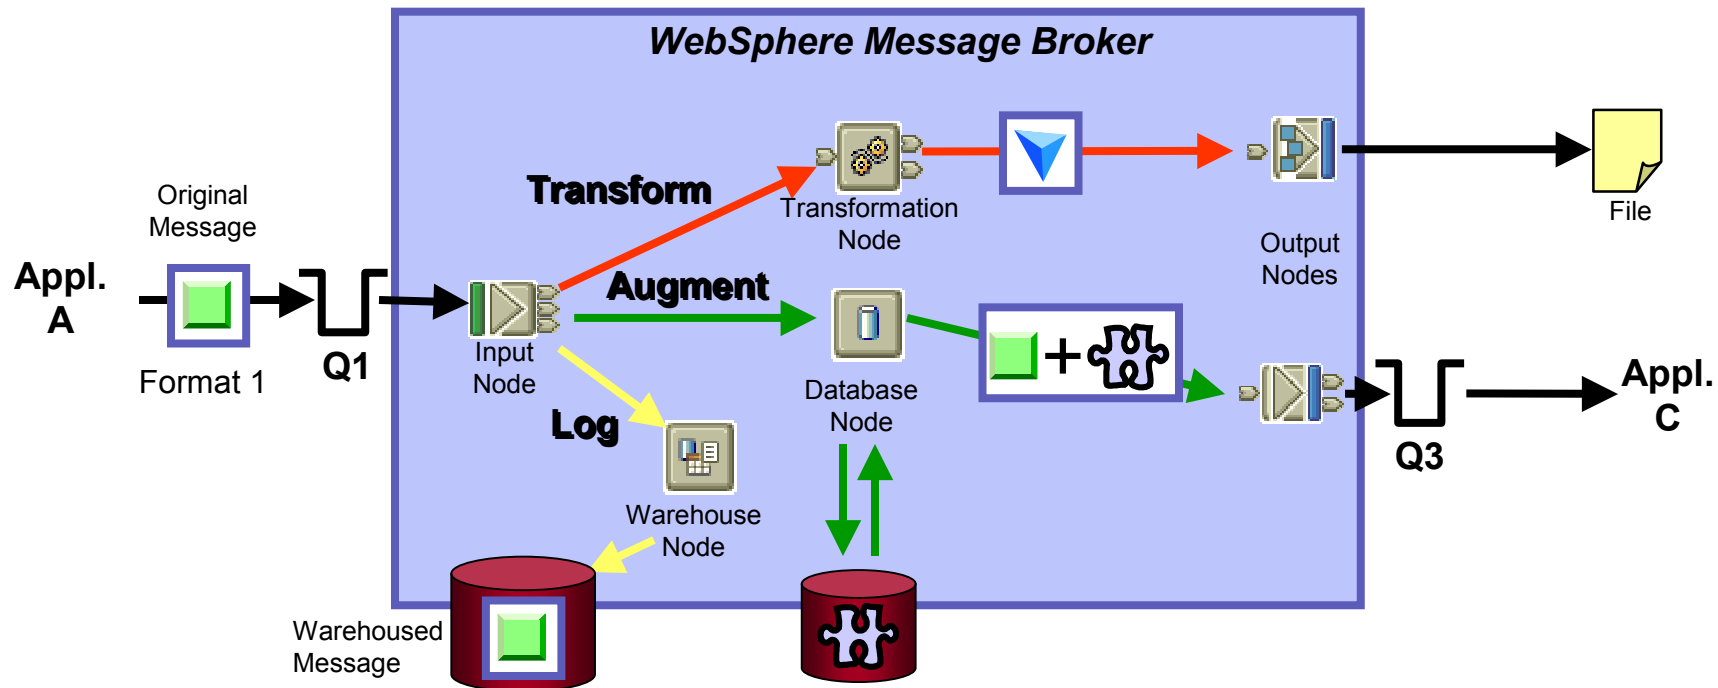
WebSphere Message Broker

Original Message

Appl. A

Format 1

Q1

Input Node

Transform

Transformation Node

Augment

Database Node

Log

Warehouse Node

Warehoused Message

Output Nodes

File

Q3

Appl. C